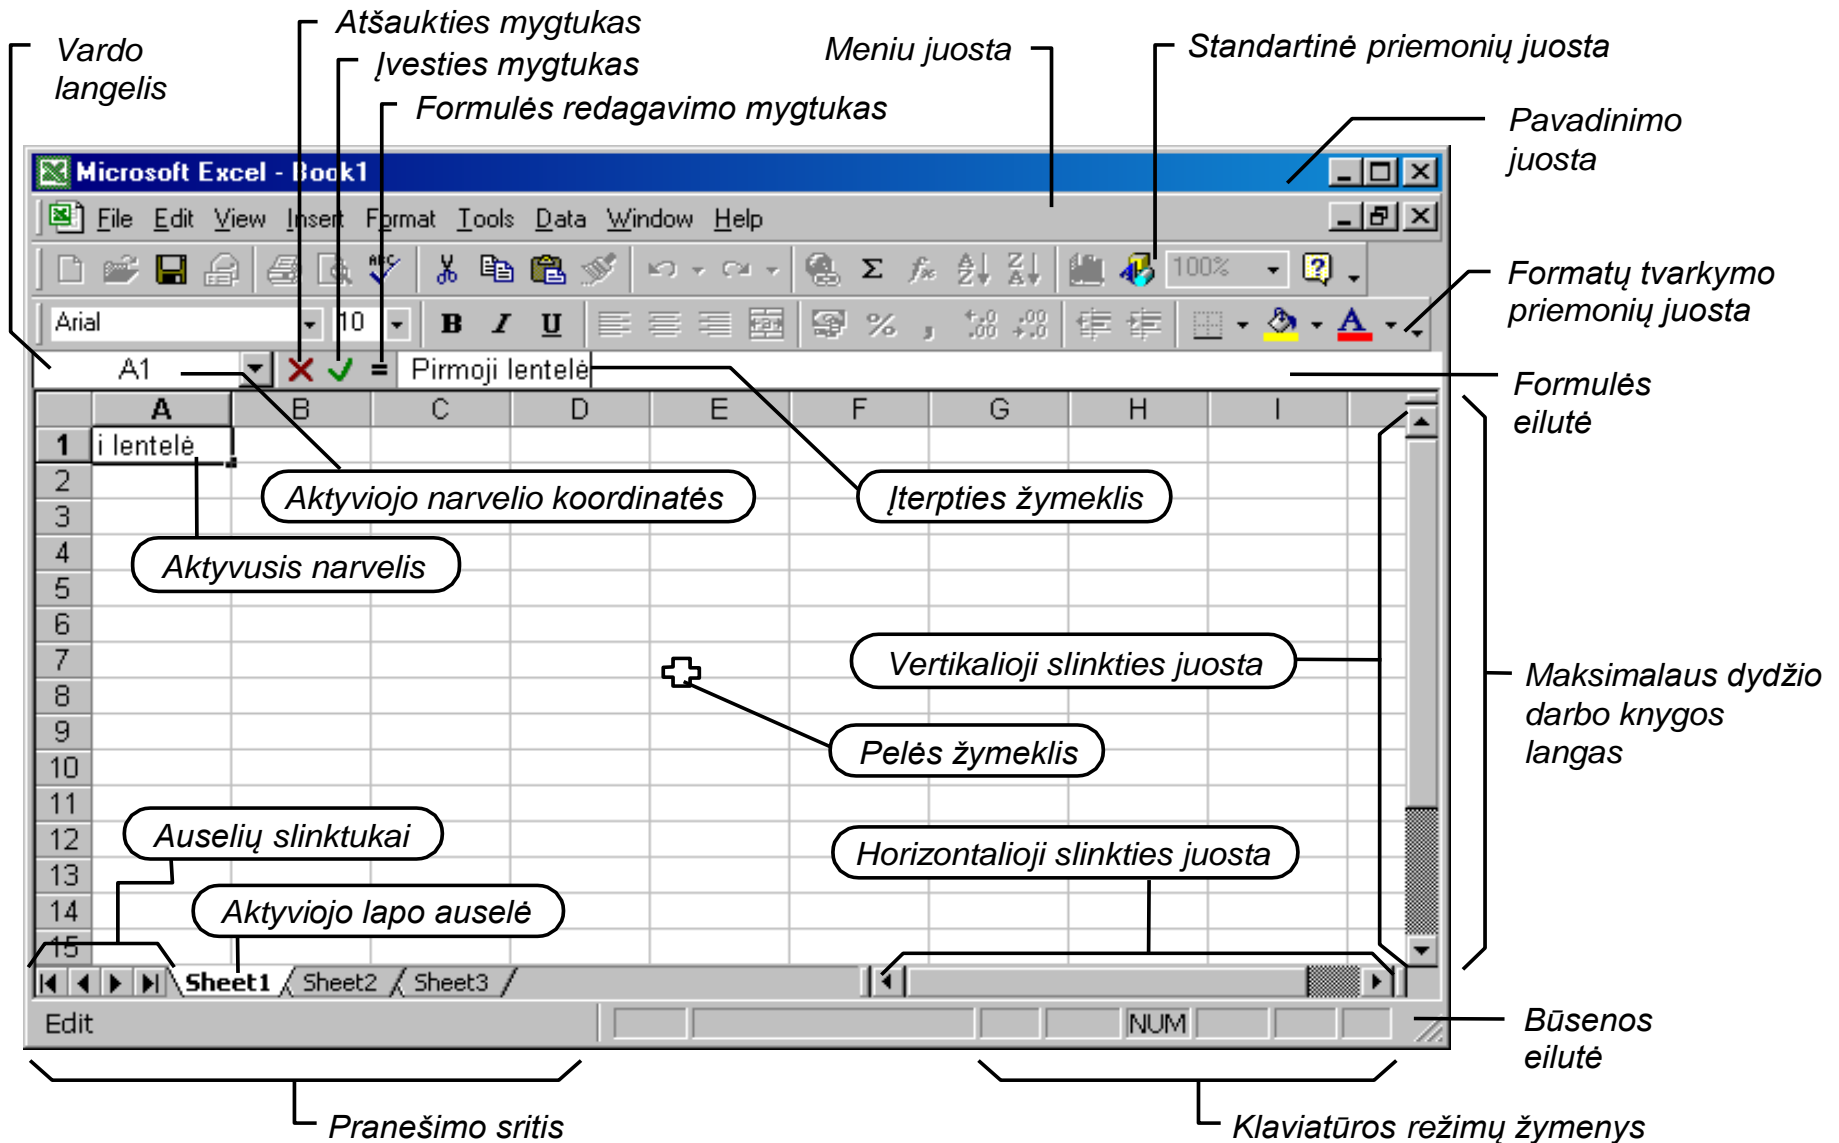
Atšaukties mygtukas
Vardo langelis
Įvesties mygtukas
Meniu juosta
Standartinė priemonių juosta
Formulės redagavimo mygtukas
Pavadinimo juosta
Microsoft Excel - Book1
File Edit View Insert Format Tools Data Window Help
100%
Formatų tvarkymo priemonių juosta
Arial
10
B I U
%
A1
Pirmoji lentelė
Formulės eilutė
A B C D E F G H I
1 i lentelė
2
3
4
5
6
7
8
9
10
11
12
13
14
15
Aktyviojo narvelio koordinatės
Įterpties žymeklis
Aktyvusis narvelis
Vertikalioji slinkties juosta
Maksimalaus dydžio darbo knygos langas
Pelės žymeklis
Auselių slinktukai
Horizontalioji slinkties juosta
Aktyviojo lapo auselė
Sheet1 Sheet2 Sheet3
Edit
NUM
Būsenos eilutė
Pranešimo sritis
Klaviatūros režimų žymenys